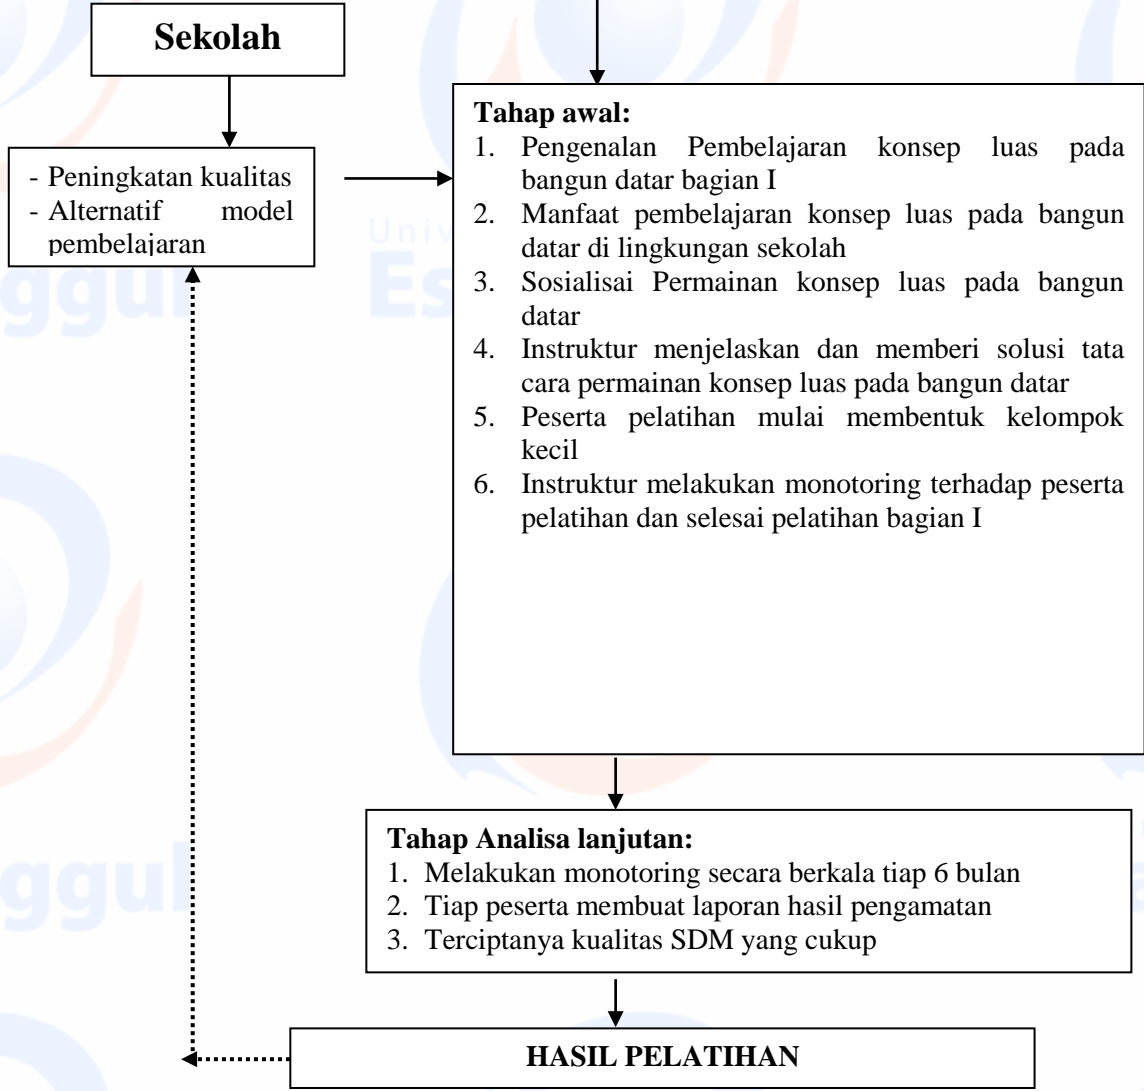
Sekolah

- Peningkatan kualitas
- Alternatif model pembelajaran

Tahap awal:
1. Pengenalan Pembelajaran konsep luas pada bangun datar bagian I
2. Manfaat pembelajaran konsep luas pada bangun datar di lingkungan sekolah
3. Sosialisai Permainan konsep luas pada bangun datar
4. Instruktur menjelaskan dan memberi solusi tata cara permainan konsep luas pada bangun datar
5. Peserta pelatihan mulai membentuk kelompok kecil
6. Instruktur melakukan monotoring terhadap peserta pelatihan dan selesai pelatihan bagian I

Tahap Analisa lanjutan:
1. Melakukan monotoring secara berkala tiap 6 bulan
2. Tiap peserta membuat laporan hasil pengamatan
3. Terciptanya kualitas SDM yang cukup

HASIL PELATIHAN